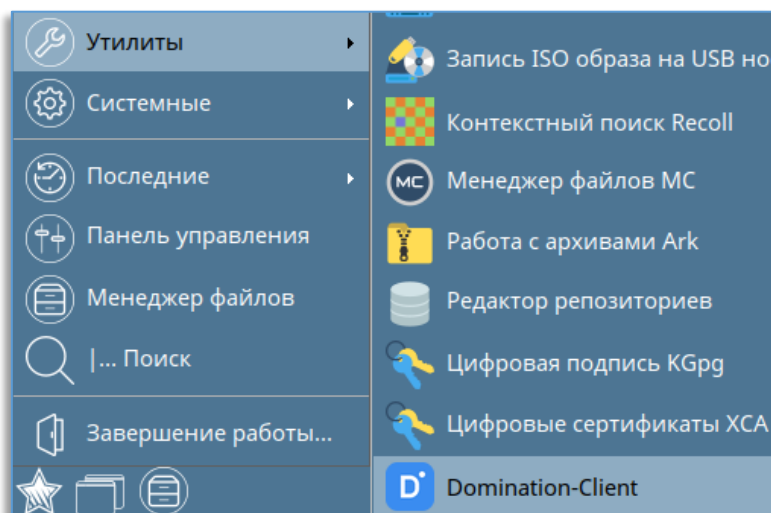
Утилиты
Системные
Последние
Панель управления
Менеджер файлов
|... Поиск
Завершение работы...

Запись ISO образа на USB но
Контекстный поиск Recoll
MC
Менеджер файлов MC
Работа с архивами Ark
Редактор репозиториев
Цифровая подпись KGpg
Цифровые сертификаты XCA
D
Domination-Client